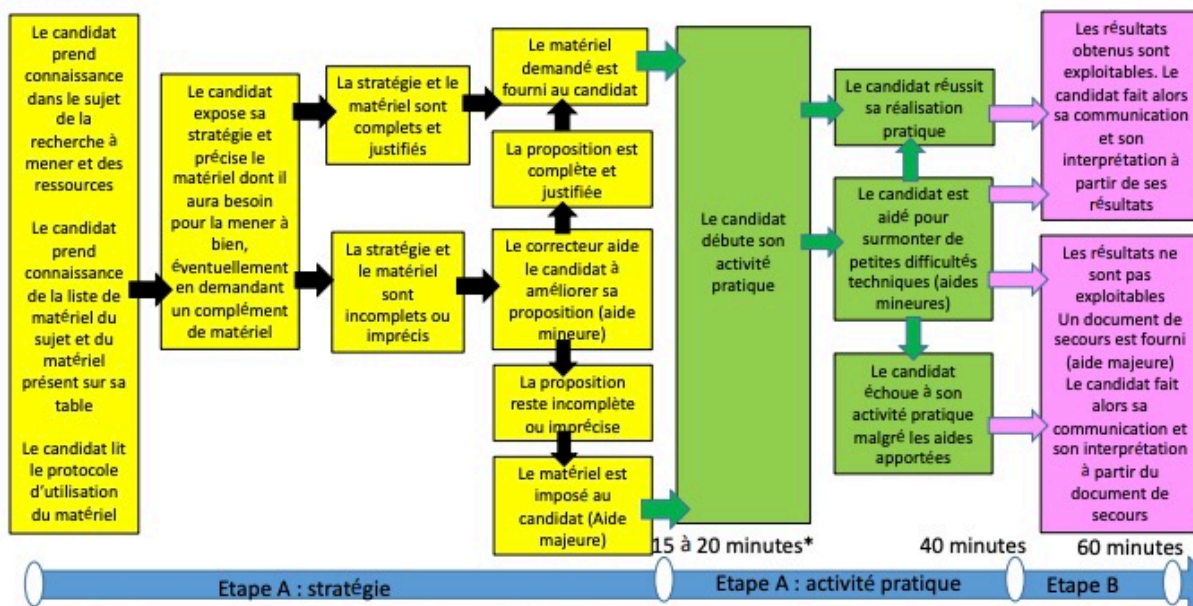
Le candidat prend connaissance dans le sujet de la recherche à mener et des ressources

Le candidat prend connaissance de la liste de matériel du sujet et du matériel présent sur sa table

Le candidat lit le protocole d'utilisation du matériel

Le candidat expose sa stratégie et précise le matériel dont il aura besoin pour la mener à bien, éventuellement en demandant un complément de matériel

La stratégie et le matériel sont complets et justifiés

La stratégie et le matériel sont incomplets ou imprécis

Le matériel demandé est fourni au candidat

La proposition est complète et justifiée

Le correcteur aide le candidat à améliorer sa proposition (aide mineure)

La proposition reste incomplète ou imprécise

Le matériel est imposé au candidat (Aide majeure)

Le candidat débute son activité pratique

Le candidat réussit sa réalisation pratique

Le candidat est aidé pour surmonter de petites difficultés techniques (aides mineures)

Le candidat échoue à son activité pratique malgré les aides apportées

Les résultats obtenus sont exploitables. Le candidat fait alors sa communication et son interprétation à partir de ses résultats

Les résultats ne sont pas exploitables
Un document de secours est fourni (aide majeure)
Le candidat fait alors sa communication et son interprétation à partir du document de secours

15 à 20 minutes*
40 minutes
60 minutes

Etape A : stratégie
Etape A : activité pratique
Etape B